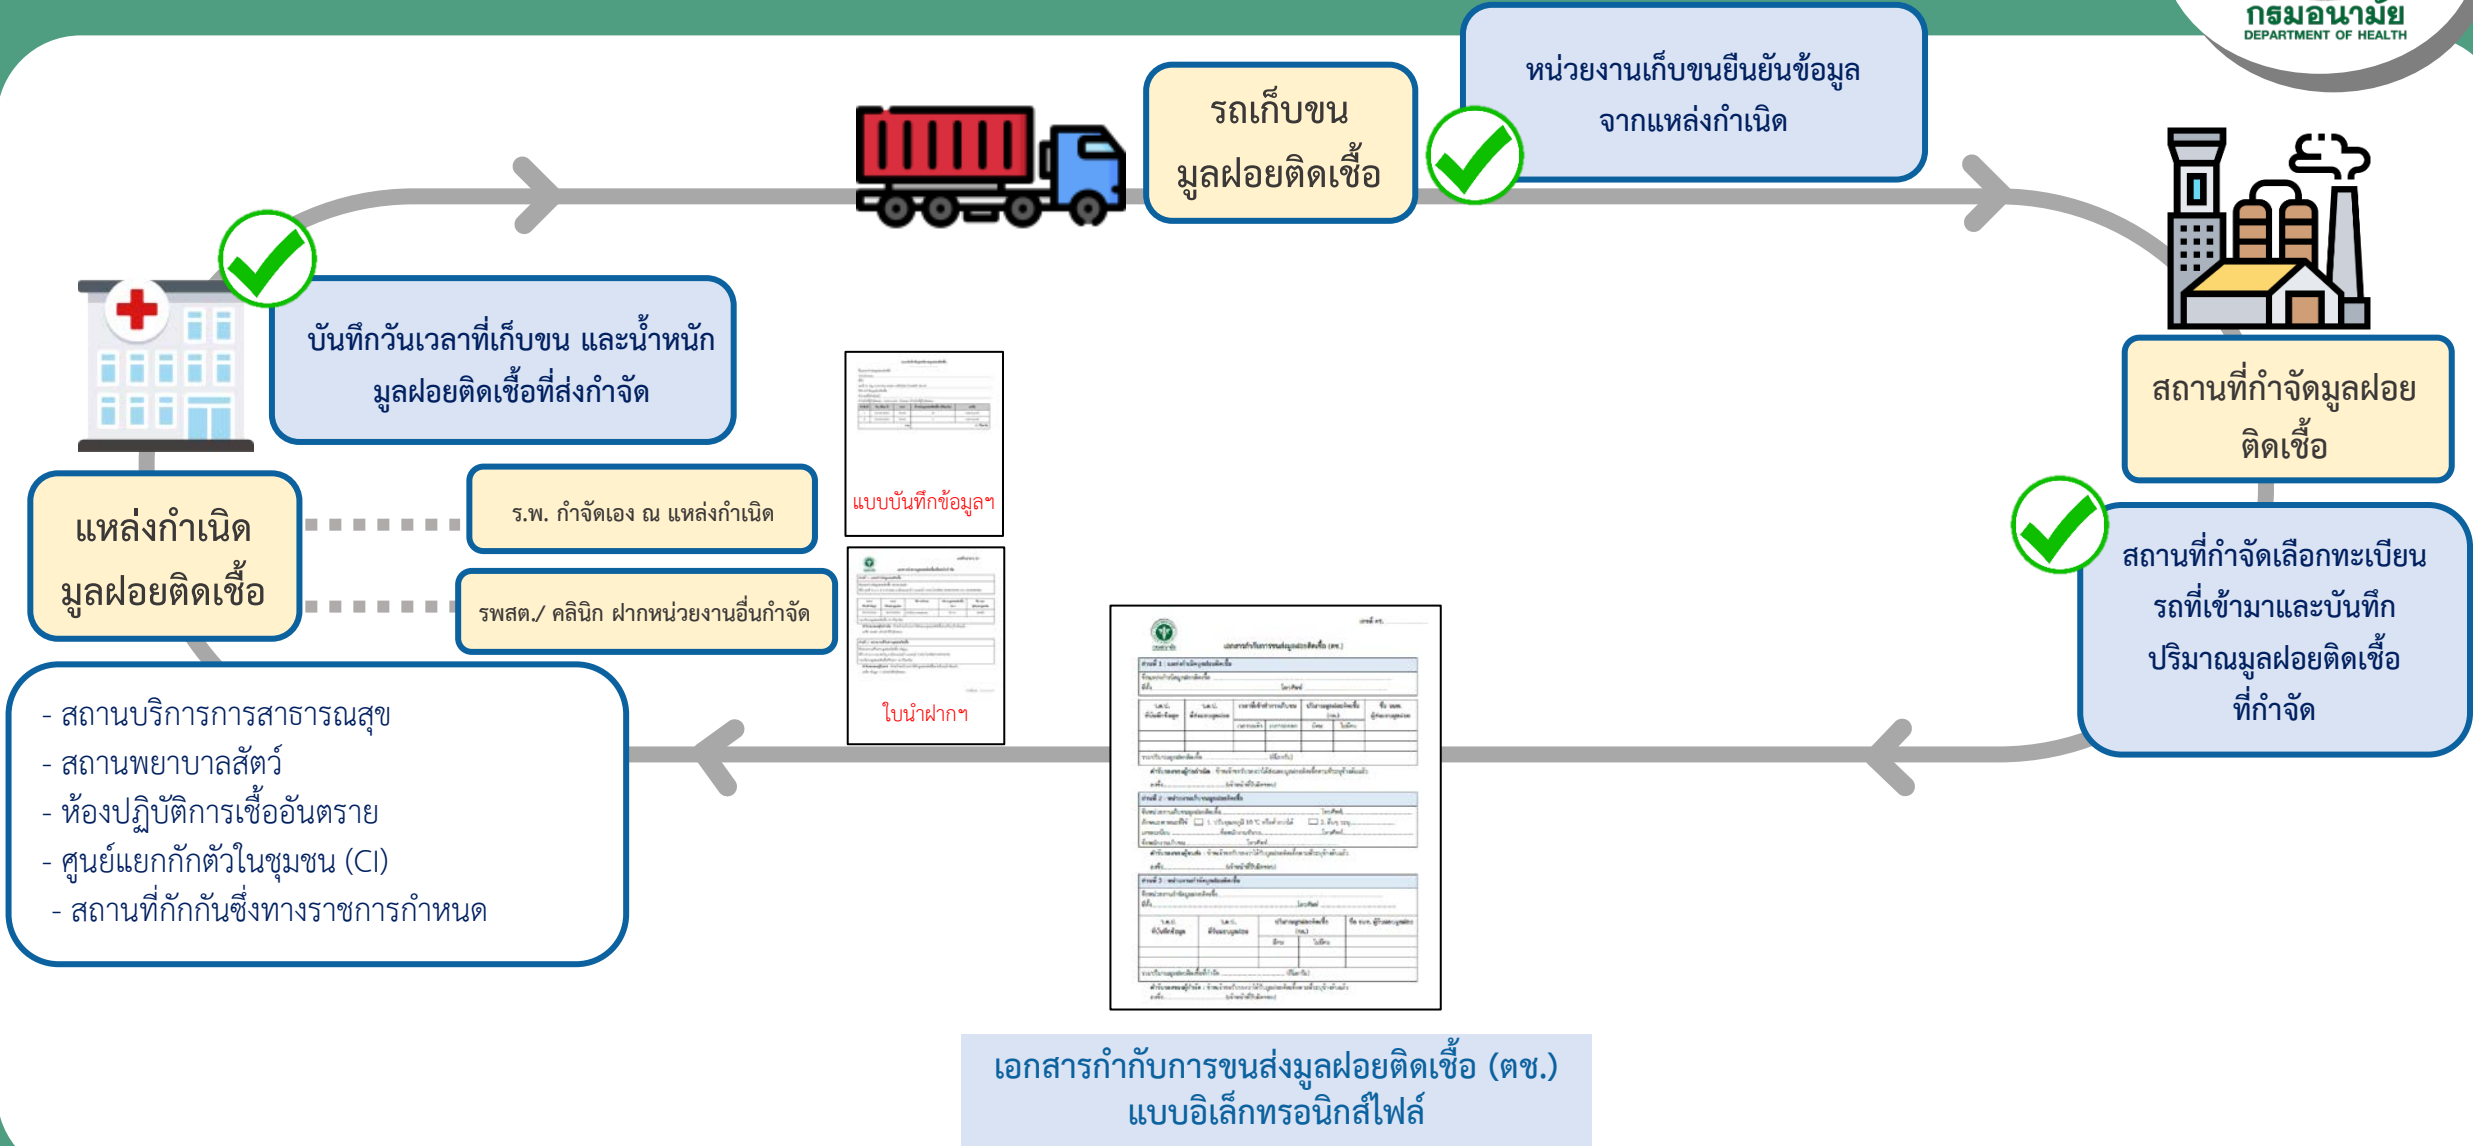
กรมอนามัย
DEPARTMENT OF HEALTH

รถเก็บขน มูลฝอยติดเชื้อ

หน่วยงานเก็บขนยืนยันข้อมูล จากแหล่งกำเนิด

บันทึกวันเวลาที่เก็บขน และน้ำหนัก มูลฝอยติดเชื้อที่ส่งกำจัด

สถานที่กำจัดมูลฝอย ติดเชื้อ

แบบบันทึกข้อมูลฯ

แหล่งกำเนิด มูลฝอยติดเชื้อ

ร.พ. กำจัดเอง ณ แหล่งกำเนิด

รพสต./ คลินิก ฝากหน่วยงานอื่นกำจัด

ใบนำฝากฯ

สถานที่กำจัดเลือกทะเบียน รถที่เข้ามาและบันทึก ปริมาณมูลฝอยติดเชื้อ ที่กำจัด

- สถานบริการการสาธารณสุข
- สถานพยาบาลสัตว์
- ห้องปฏิบัติการเชื้ออันตราย
- ศูนย์แยกกักตัวในชุมชน (CI)
- สถานที่กักกันซึ่งทางราชการกำหนด

เอกสารกำกับการขนส่งมูลฝอยติดเชื้อ (ตช.) แบบอิเล็กทรอนิกส์ไฟล์